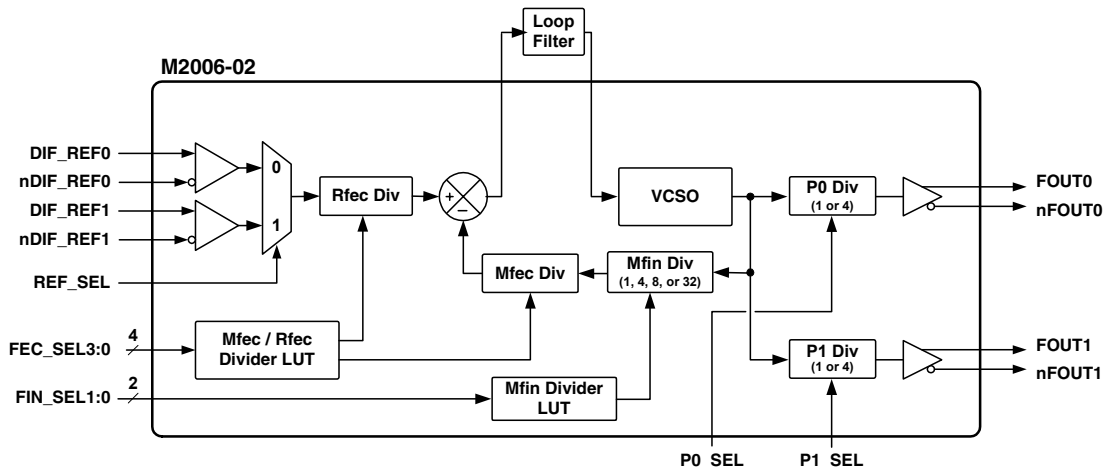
Loop Filter

M2006-02

DIF_REF0
nDIF_REF0
DIF_REF1
nDIF_REF1
REF_SEL

0
1

Rfec Div

+
−

VCSO

P0 Div
(1 or 4)

FOUT0
nFOUT0

Mfec Div

Mfin Div
(1, 4, 8, or 32)

FEC_SEL3:0
4

Mfec / Rfec Divider LUT

FIN_SEL1:0
2

Mfin Divider LUT

P1 Div
(1 or 4)

FOUT1
nFOUT1

P0 SEL
P1 SEL